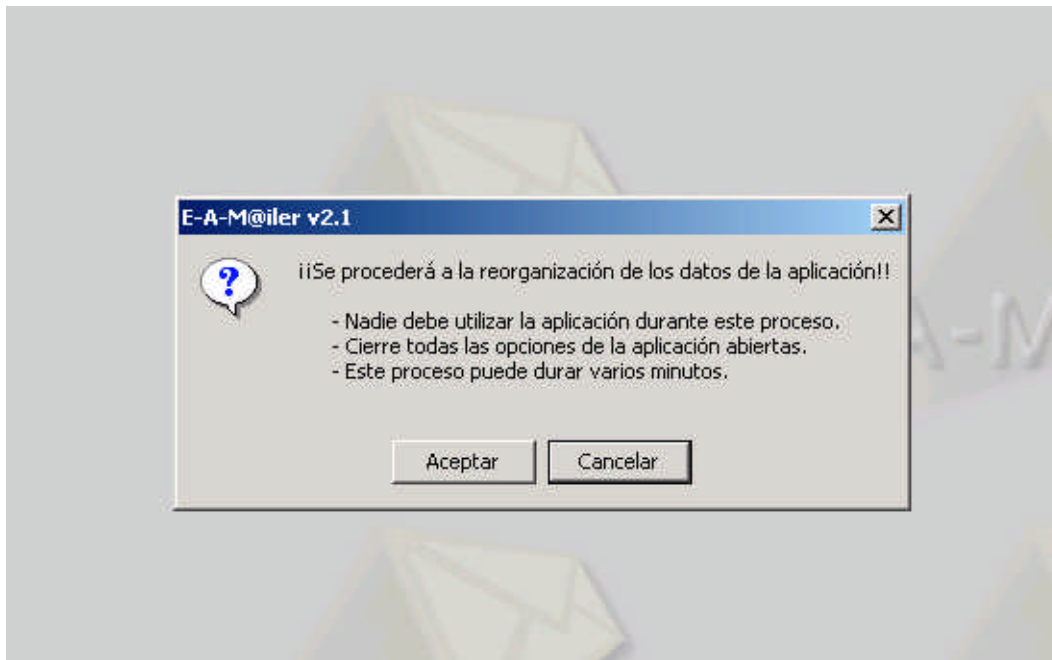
E-A-M@iler v2.1

¡¡Se procederá a la reorganización de los datos de la aplicación!!

- Nadie debe utilizar la aplicación durante este proceso.
- Cierre todas las opciones de la aplicación abiertas.
- Este proceso puede durar varios minutos.

Aceptar
Cancelar

A-M